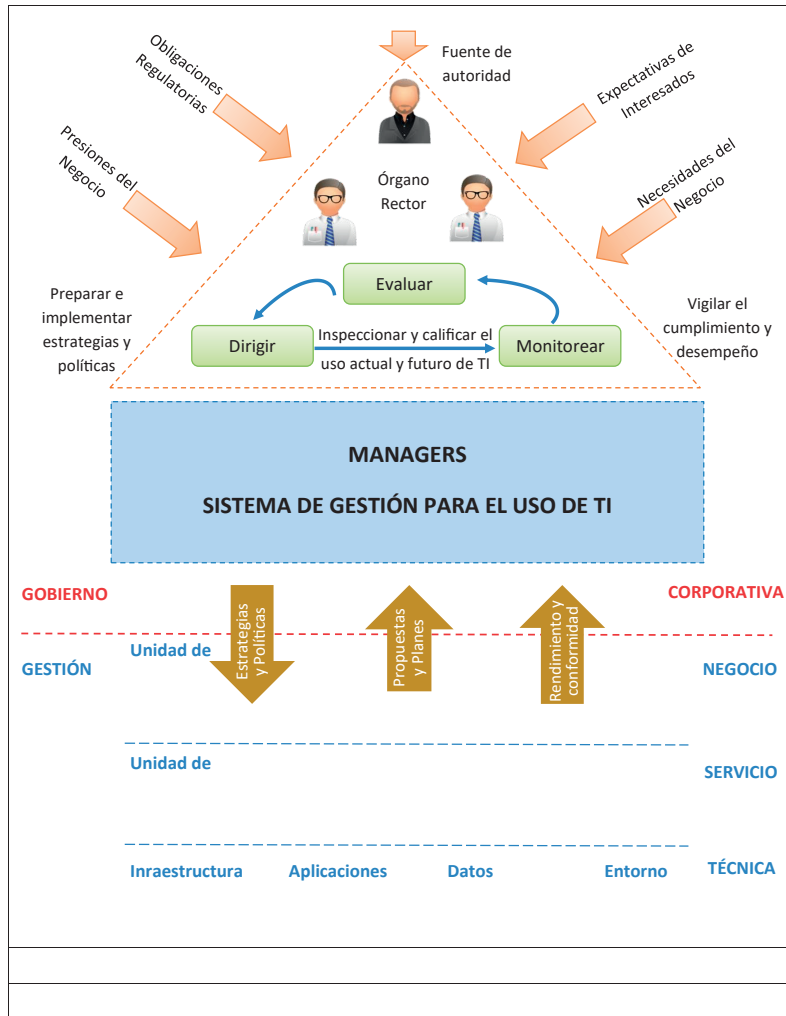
Obligaciones Regulatorias

Fuente de autoridad

Expectativas de Interesados

Presiones del Negocio

Órgano Rector

Necesidades del Negocio

Evaluar

Preparar e implementar estrategias y políticas

Dirigir

Inspeccionar y calificar el uso actual y futuro de TI

Monitorear

Vigilar el cumplimiento y desempeño

MANAGERS

SISTEMA DE GESTIÓN PARA EL USO DE TI

GOBIERNO

Estrategias y Políticas

Propuestas y Planes

Rendimiento y conformidad

CORPORATIVA

GESTIÓN

Unidad de

NEGOCIO

Unidad de

SERVICIO

Inraestructura

Aplicaciones

Datos

Entorno

TÉCNICA